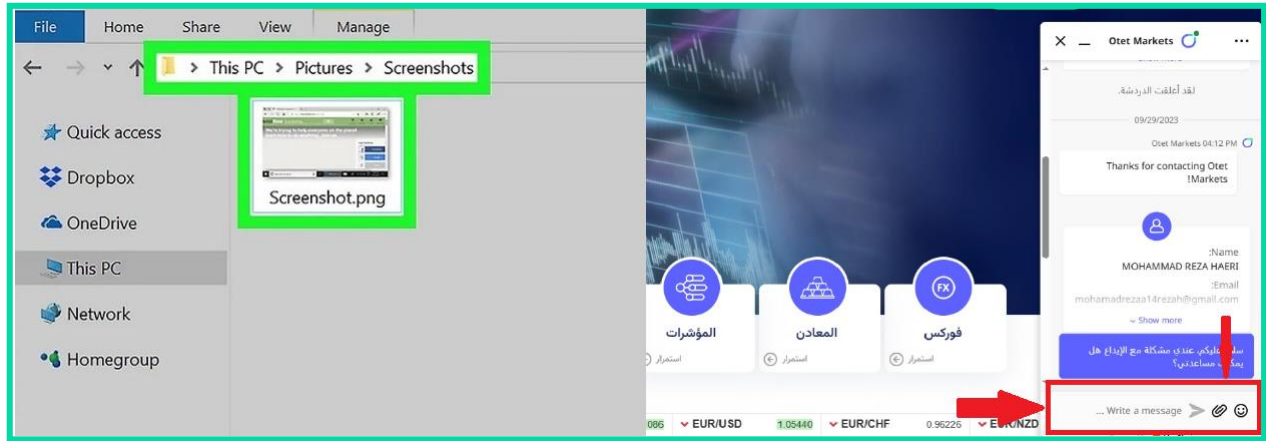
File Home Share View Manage

> This PC > Pictures > Screenshots

Screenshot.png

Quick access
Dropbox
OneDrive
This PC
Network
Homegroup

Otet Markets

لقد أغلقت الدردشة.

09/29/2023

Otet Markets 04:12 PM

Thanks for contacting Otet Markets!

Name:
MOHAMMAD REZA HAERI
Email:
mohamadrezaa14rezah@gmail.com
Show more

سلام عليكم، عندي مشكلة مع الإيداع هل يمكن مساعدتي؟

Write a message ...

المؤشرات
استمرار
المعادن
استمرار
FX
فوركس
استمرار

086 EUR/USD 1.05440 EUR/CHF 0.96226 EUR/NZD